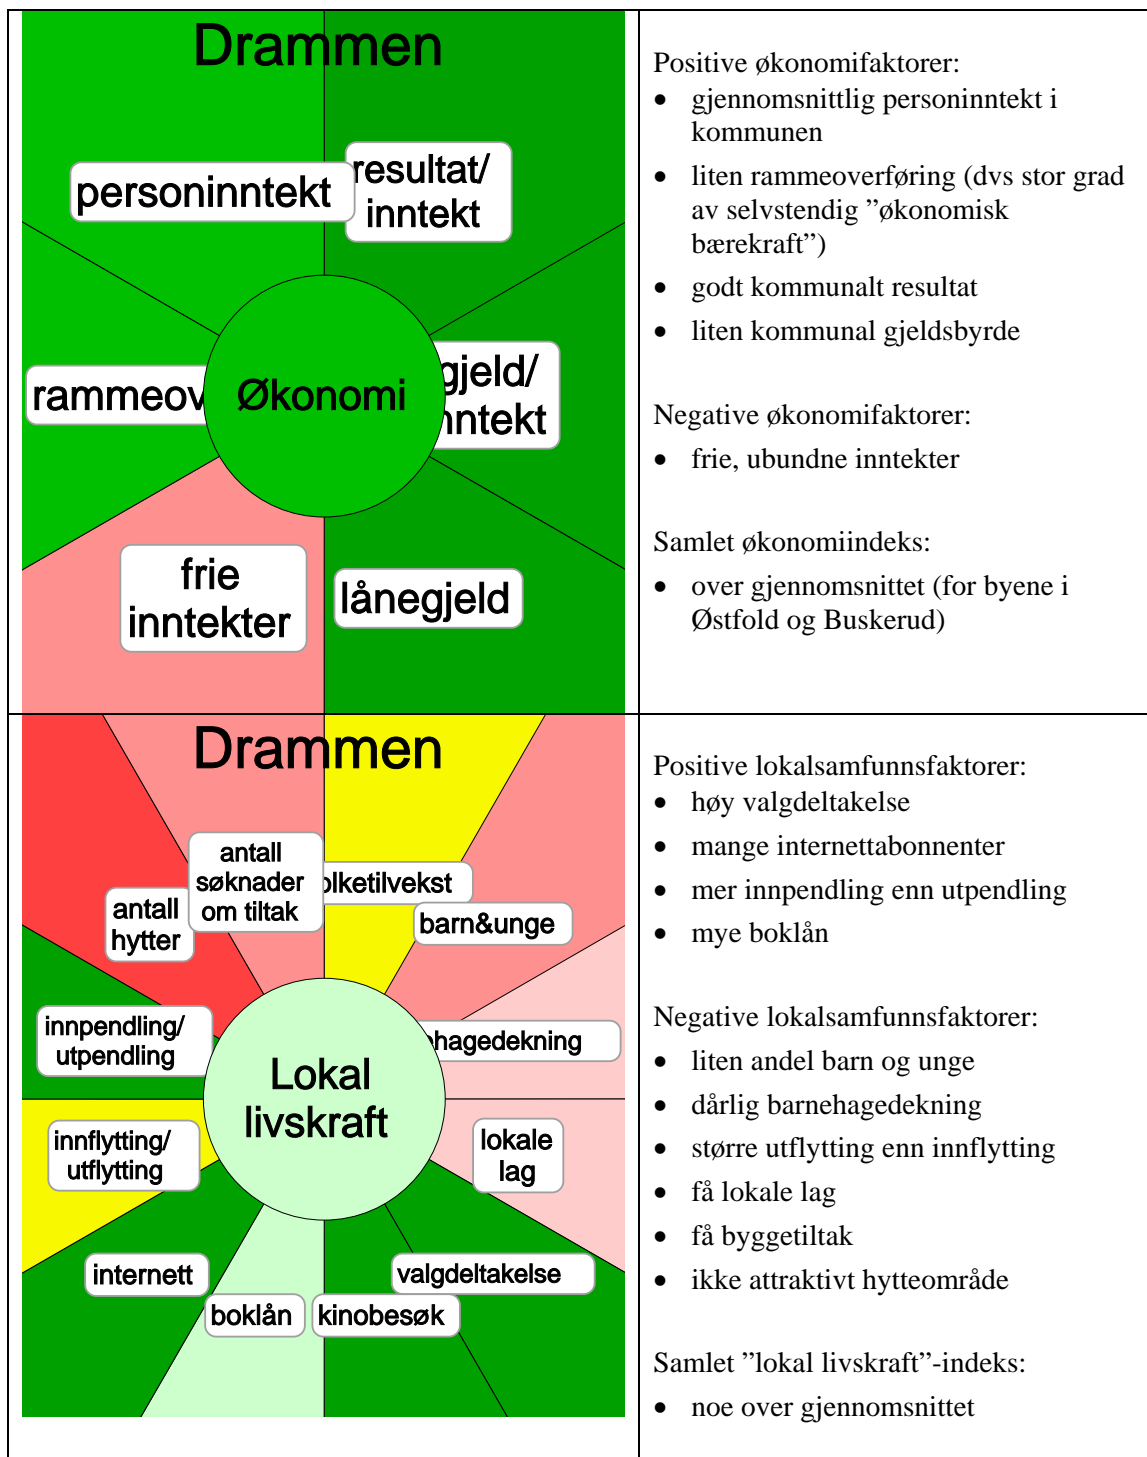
Drammen

personinntekt

resultat/ inntekt

rammeov

Økonomi

gjeld/ nntekt

frie inntekter

lånegjeld

Positive økonomifaktorer:
- gjennomsnittlig personinntekt i kommunen
- liten rammeoverføring (dvs stor grad av selvstendig "økonomisk bærekraft")
- godt kommunalt resultat
- liten kommunal gjeldsbyrde

Negative økonomifaktorer:
- frie, ubundne inntekter

Samlet økonomiindeks:
- over gjennomsnittet (for byene i Østfold og Buskerud)

Drammen

antall søknader om tiltak

antall hytter

olketilvekst

barn&unge

innpendling/ utpendling

Lokal livskraft

hagedekning

innflytting/ utflytting

lokale lag

internett

valgdeltakelse

boklån

kinobesøk

Positive lokalsamfunnsfaktorer:
- høy valgdeltakelse
- mange internettabonnenter
- mer innpendling enn utpendling
- mye boklån

Negative lokalsamfunnsfaktorer:
- liten andel barn og unge
- dårlig barnehagedekning
- større utflytting enn innflytting
- få lokale lag
- få byggetiltak
- ikke attraktivt hytteområde

Samlet "lokal livskraft"-indeks:
- noe over gjennomsnittet